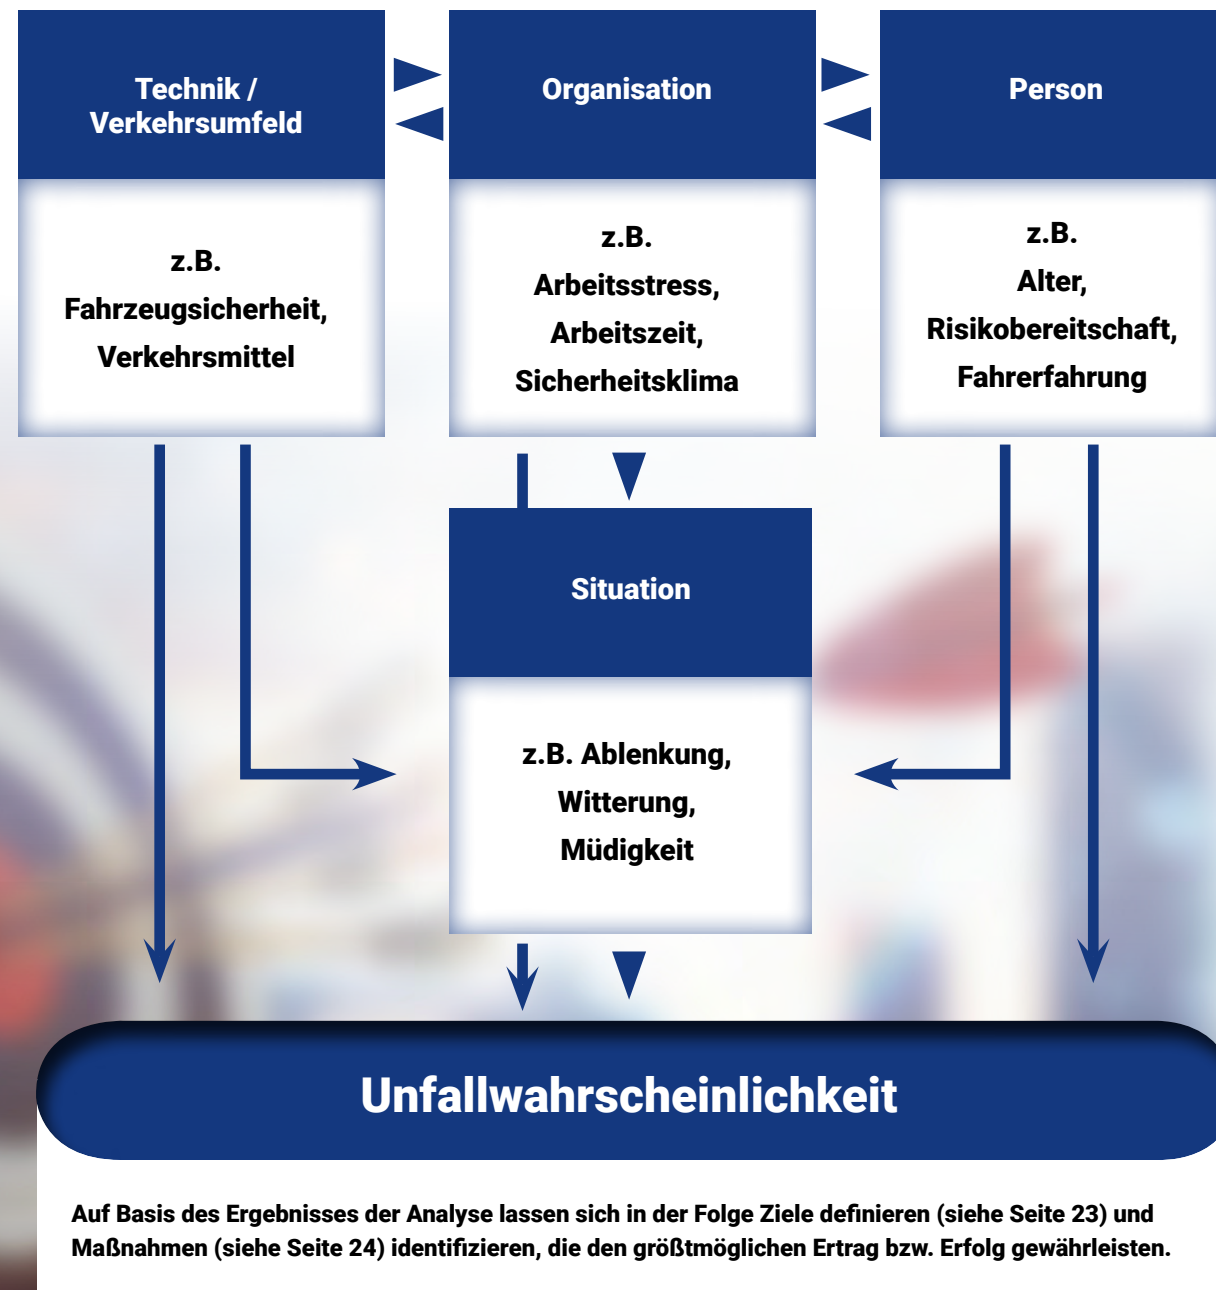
Technik / Verkehrsumfeld

z.B. Fahrzeugsicherheit, Verkehrsmittel

Organisation

z.B. Arbeitsstress, Arbeitszeit, Sicherheitsklima

Person

z.B. Alter, Risikobereitschaft, Fahrerfahrung

Situation

z.B. Ablenkung, Witterung, Müdigkeit

Unfallwahrscheinlichkeit

Auf Basis des Ergebnisses der Analyse lassen sich in der Folge Ziele definieren (siehe Seite 23) und Maßnahmen (siehe Seite 24) identifizieren, die den größtmöglichen Ertrag bzw. Erfolg gewährleisten.